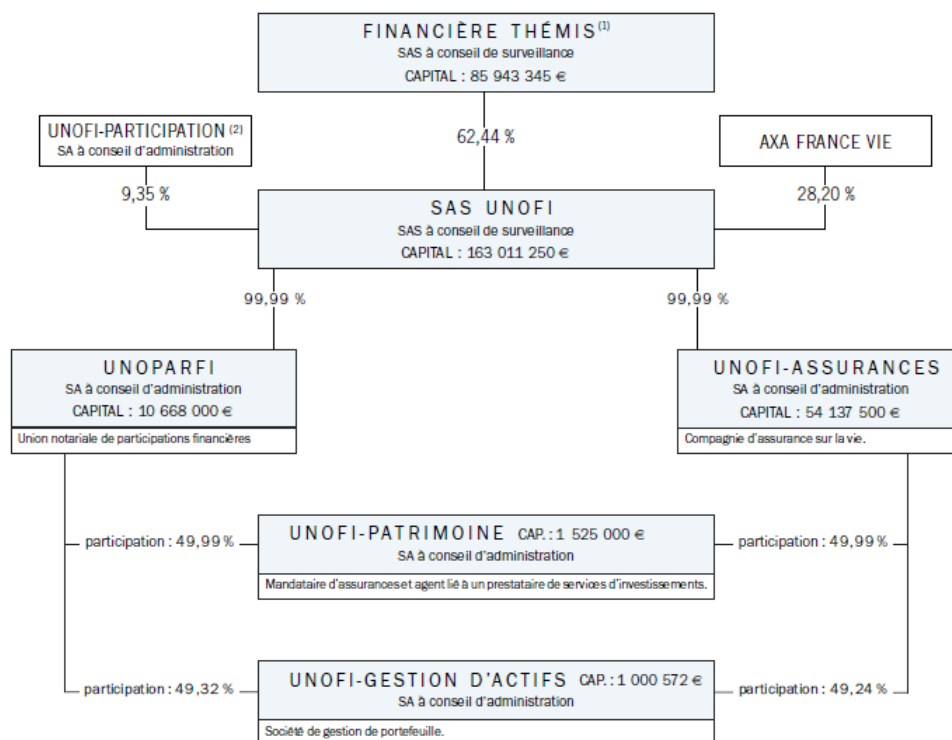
FINANCIÈRE THÉMIS$^{(1)}$
SAS à conseil de surveillance
CAPITAL : 85 943 345 €

UNOFI-PARTICIPATION $^{(2)}$
SA à conseil d'administration

62,44 %

AXA FRANCE VIE

9,35 %

28,20 %

SAS UNOFI
SAS à conseil de surveillance
CAPITAL : 163 011 250 €

99,99 %

99,99 %

UNOPARFI
SA à conseil d'administration
CAPITAL : 10 668 000 €
Union notariale de participations financières

UNOFI-ASSURANCES
SA à conseil d'administration
CAPITAL : 54 137 500 €
Compagnie d'assurance sur la vie.

participation : 49,99 %

UNOFI-PATRIMOINE CAP. : 1 525 000 €
SA à conseil d'administration
Mandataire d'assurances et agent lié à un prestataire de services d'investissements.

participation : 49,99 %

participation : 49,32 %

UNOFI-GESTION D'ACTIFS CAP. : 1 000 572 €
SA à conseil d'administration
Société de gestion de portefeuille.

participation : 49,24 %